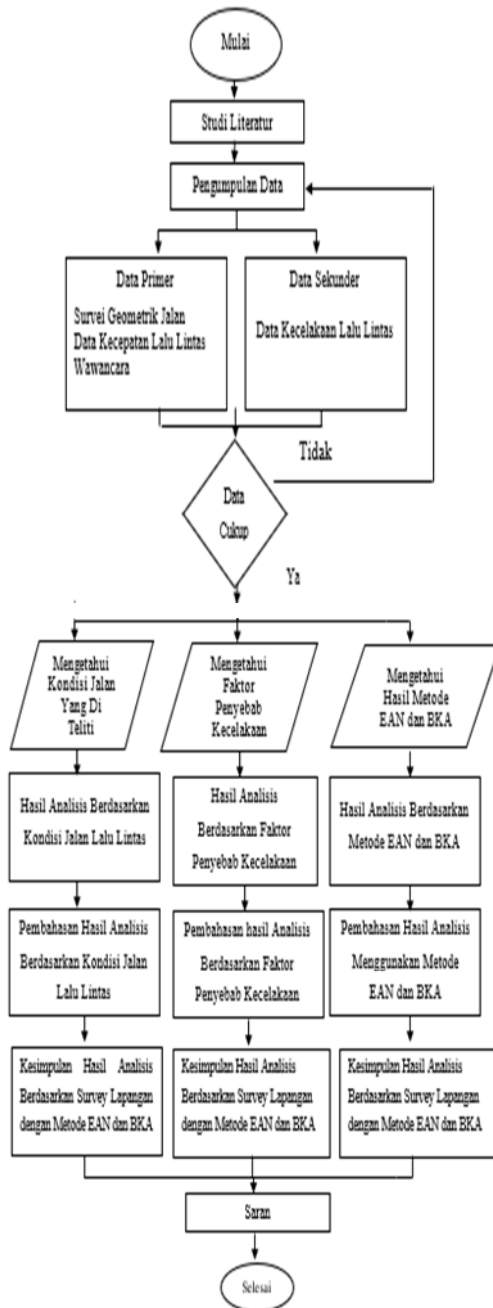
Mulai

Studi Literatur

Pengumpulan Data

Data Primer

Survei Geometrik Jalan
Data Kecepatan Lalu Lintas
Wawancara

Data Sekunder

Data Kecelakaan Lalu Lintas

Tidak

Data Cukup

Ya

Mengetahui Kondisi Jalan Yang Di Teliti

Mengetahui Faktor Penyebab Kecelakaan

Mengetahui Hasil Metode EAN dan BKA

Hasil Analisis Berdasarkan Kondisi Jalan Lalu Lintas

Hasil Analisis Berdasarkan Faktor Penyebab Kecelakaan

Hasil Analisis Berdasarkan Metode EAN dan BKA

Pembahasan Hasil Analisis Berdasarkan Kondisi Jalan Lalu Lintas

Pembahasan hasil Analisis Berdasarkan Faktor Penyebab Kecelakaan

Pembahasan Hasil Analisis Menggunakan Metode EAN dan BKA

Kesimpulan Hasil Analisis Berdasarkan Survey Lapangan dengan Metode EAN dan BKA

Kesimpulan Hasil Analisis Berdasarkan Survey Lapangan dengan Metode EAN dan BKA

Kesimpulan Hasil Analisis Berdasarkan Survey Lapangan dengan Metode EAN dan BKA

Saran

Selesai